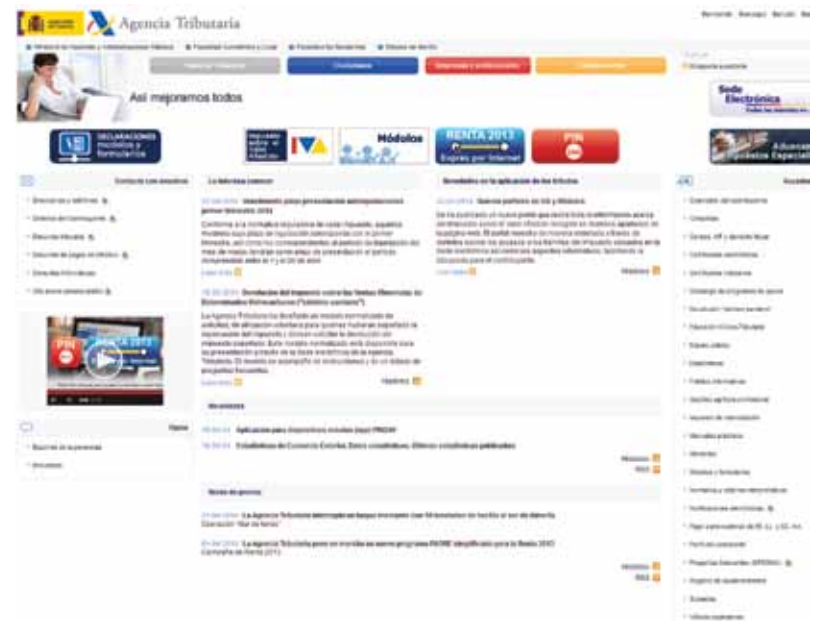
Agencia Tributaria

Así mejoramos todos

Sede Electrónica

DECLARACIONES modelos y formularios

IVA

Módulos

RENTA 2013 Exprés por Internet

PIN

Contacte con nosotros

La Informa comenta

Novedades en la aplicación de los tributos

Vídeos

Novedades

Notas de prensa

Histórico

RSS

PIN

RENTA 2013